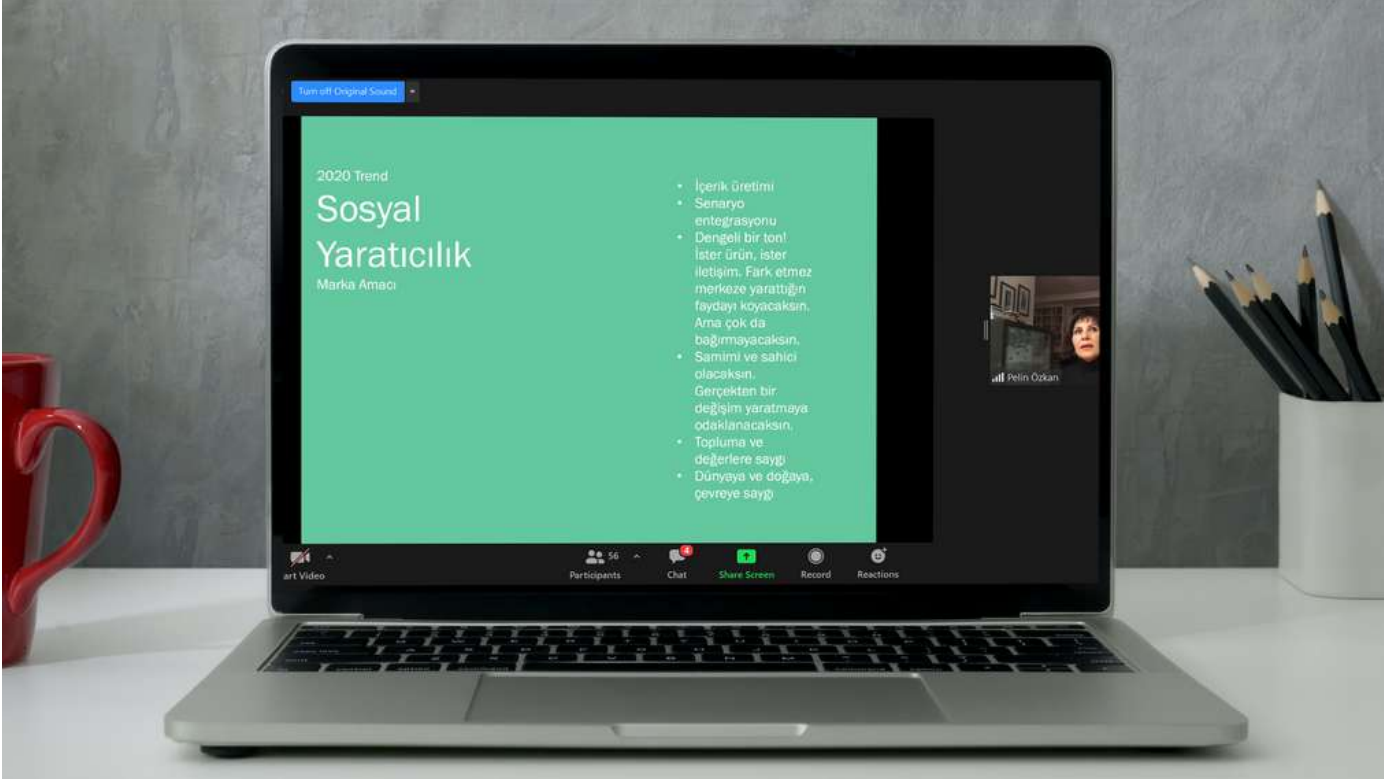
Turn off Original Sound

2020 Trend

Sosyal Yaratıcılık

Marka Amacı

- İçerik üretimi
- Senaryo entegrasyonu
- Dengeli bir ton! İster ürün, ister iletişim. Fark etmez merkeze yarattığın faydayı koyacaksın. Ama çok da bağırmayacaksın.
- Samimi ve sahici olacaksın. Gerçekten bir değişim yaratmaya odaklanacaksın.
- Topluma ve değerlere saygı
- Dünyaya ve doğaya, çevreye saygı

Pelin Özkan

art Video

56

Participants

4

Chat

Share Screen

Record

Reactions